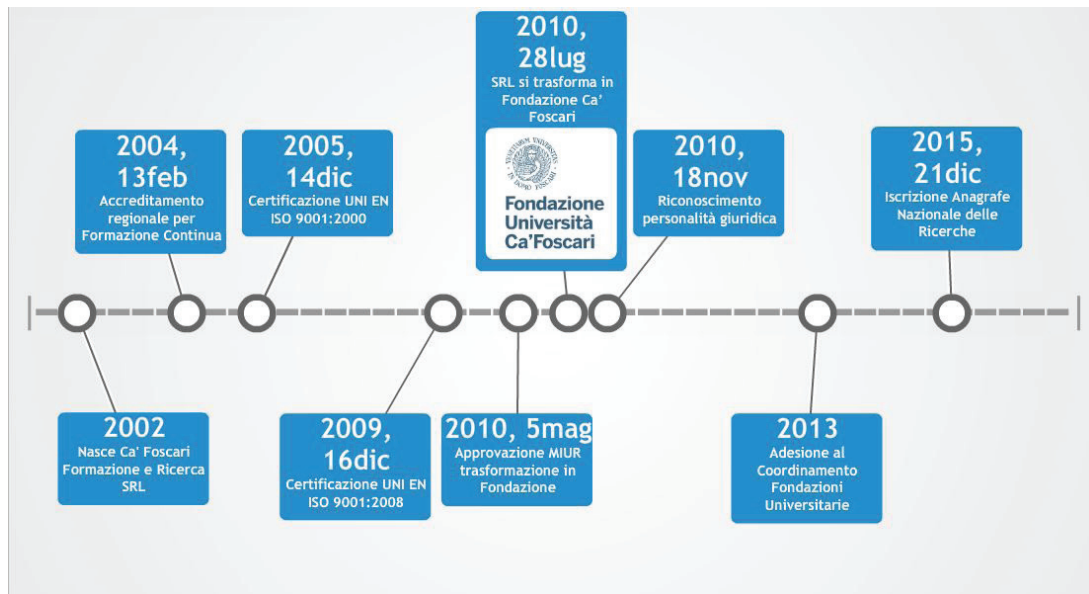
2002
Nasce Ca' Foscari Formazione e Ricerca SRL

2004, 13feb
Accreditamento regionale per Formazione Continua

2005, 14dic
Certificazione UNI EN ISO 9001:2000

2009, 16dic
Certificazione UNI EN ISO 9001:2008

2010, 5mag
Approvazione MIUR trasformazione in Fondazione

2010, 28lug
SRL si trasforma in Fondazione Ca' Foscari

Fondazione Università Ca'Foscari

2010, 18nov
Riconoscimento personalità giuridica

2013
Adesione al Coordinamento Fondazioni Universitarie

2015, 21dic
Iscrizione Anagrafe Nazionale delle Ricerche